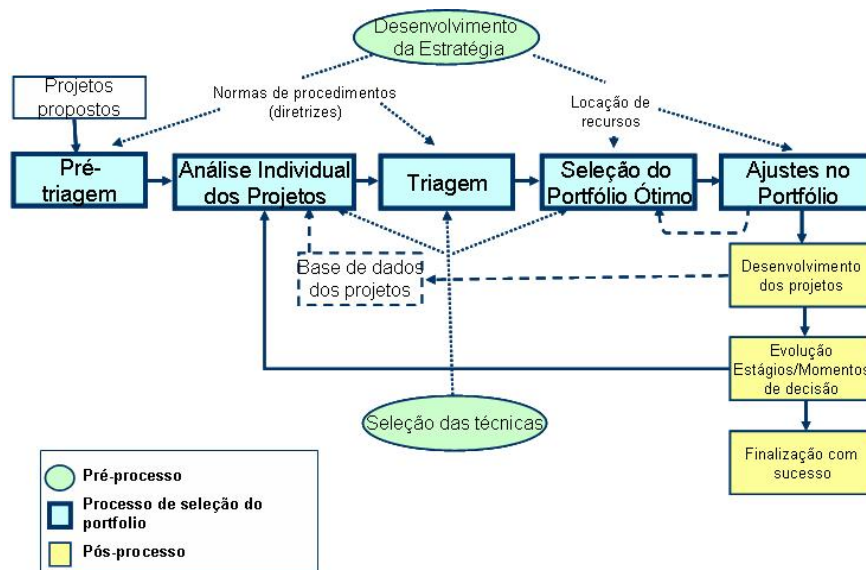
Desenvolvimento da Estratégia

Projetos propostos

Normas de procedimentos (diretrizes)

Locação de recursos

Pré-triagem

Análise Individual dos Projetos

Triagem

Seleção do Portfólio Ótimo

Ajustes no Portfólio

Base de dados dos projetos

Desenvolvimento dos projetos

Evolução Estágios/Momentos de decisão

Seleção das técnicas

Finalização com sucesso

Pré-processo

Processo de seleção do portfolio

Pós-processo